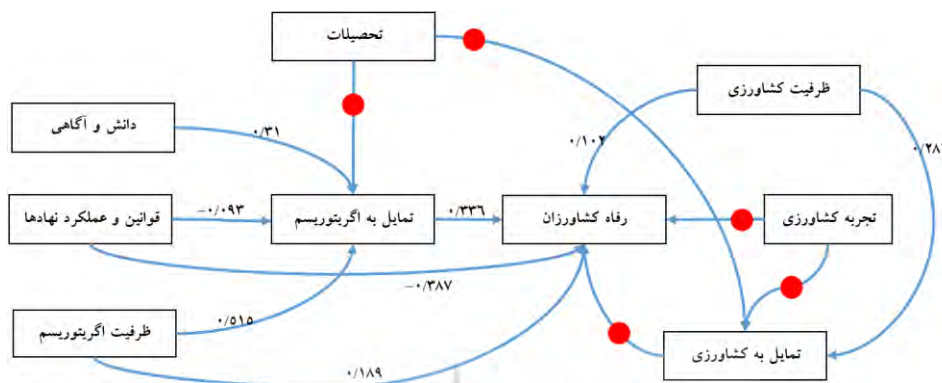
تحصیلات

ظرفیت کشاورزی

دانش و آگاهی

۰/۳۱

۰/۱۰۲

۰/۲۸

قوانین و عملکرد نهادها

-۰/۰۹۳

تمایل به اگریتوریسم

۰/۳۳۶

رفاه کشاورزان

تجربه کشاورزی

-۰/۳۸۷

ظرفیت اگریتوریسم

۰/۵۱۵

تمایل به کشاورزی

۰/۱۸۹